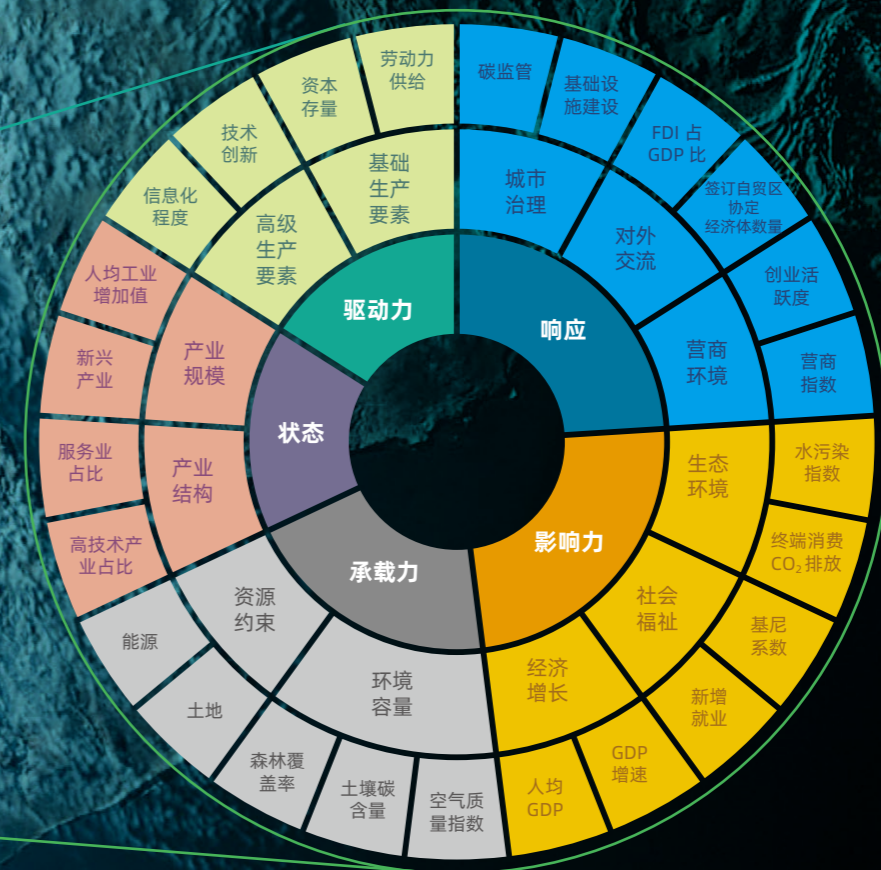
驱动力
高级生产要素
基础生产要素
劳动力供给
资本存量
技术创新
信息化程度

响应
城市治理
对外交流
营商环境
碳监管
基础设施建设
FDI 占 GDP 比
签订自贸区协定经济体数量
创业活跃度
营商指数

影响力
生态环境
社会福祉
经济增长
水污染指数
终端消费 $CO_2$ 排放
基尼系数
新增就业
GDP 增速
人均 GDP

承载力
资源约束
环境容量
能源
土地
森林覆盖率
土壤碳含量
空气质量指数

状态
产业规模
产业结构
人均工业增加值
新兴产业
服务业占比
高技术产业占比